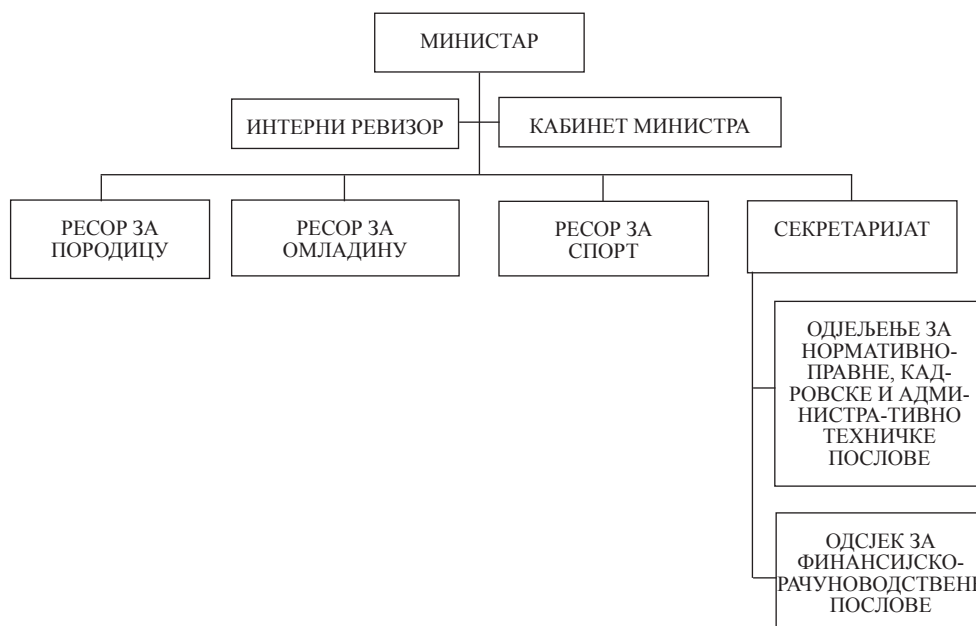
МИНИСТАР

ИНТЕРНИ РЕВИЗОР

КАБИНЕТ МИНИСТРА

РЕСОР ЗА ПОРОДИЦУ

РЕСОР ЗА ОМЛАДИНУ

РЕСОР ЗА СПОРТ

СЕКРЕТАРИЈАТ

ОДЈЕЉЕЊЕ ЗА НОРМАТИВНО-ПРАВНЕ, КАДРОВСКЕ И АДМИНИСТРА-ТИВНО ТЕХНИЧКЕ ПОСЛОВЕ

ОДСЈЕК ЗА ФИНАНСИЈСКО-РАЧУНОВОДСТВЕН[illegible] ПОСЛОВЕ